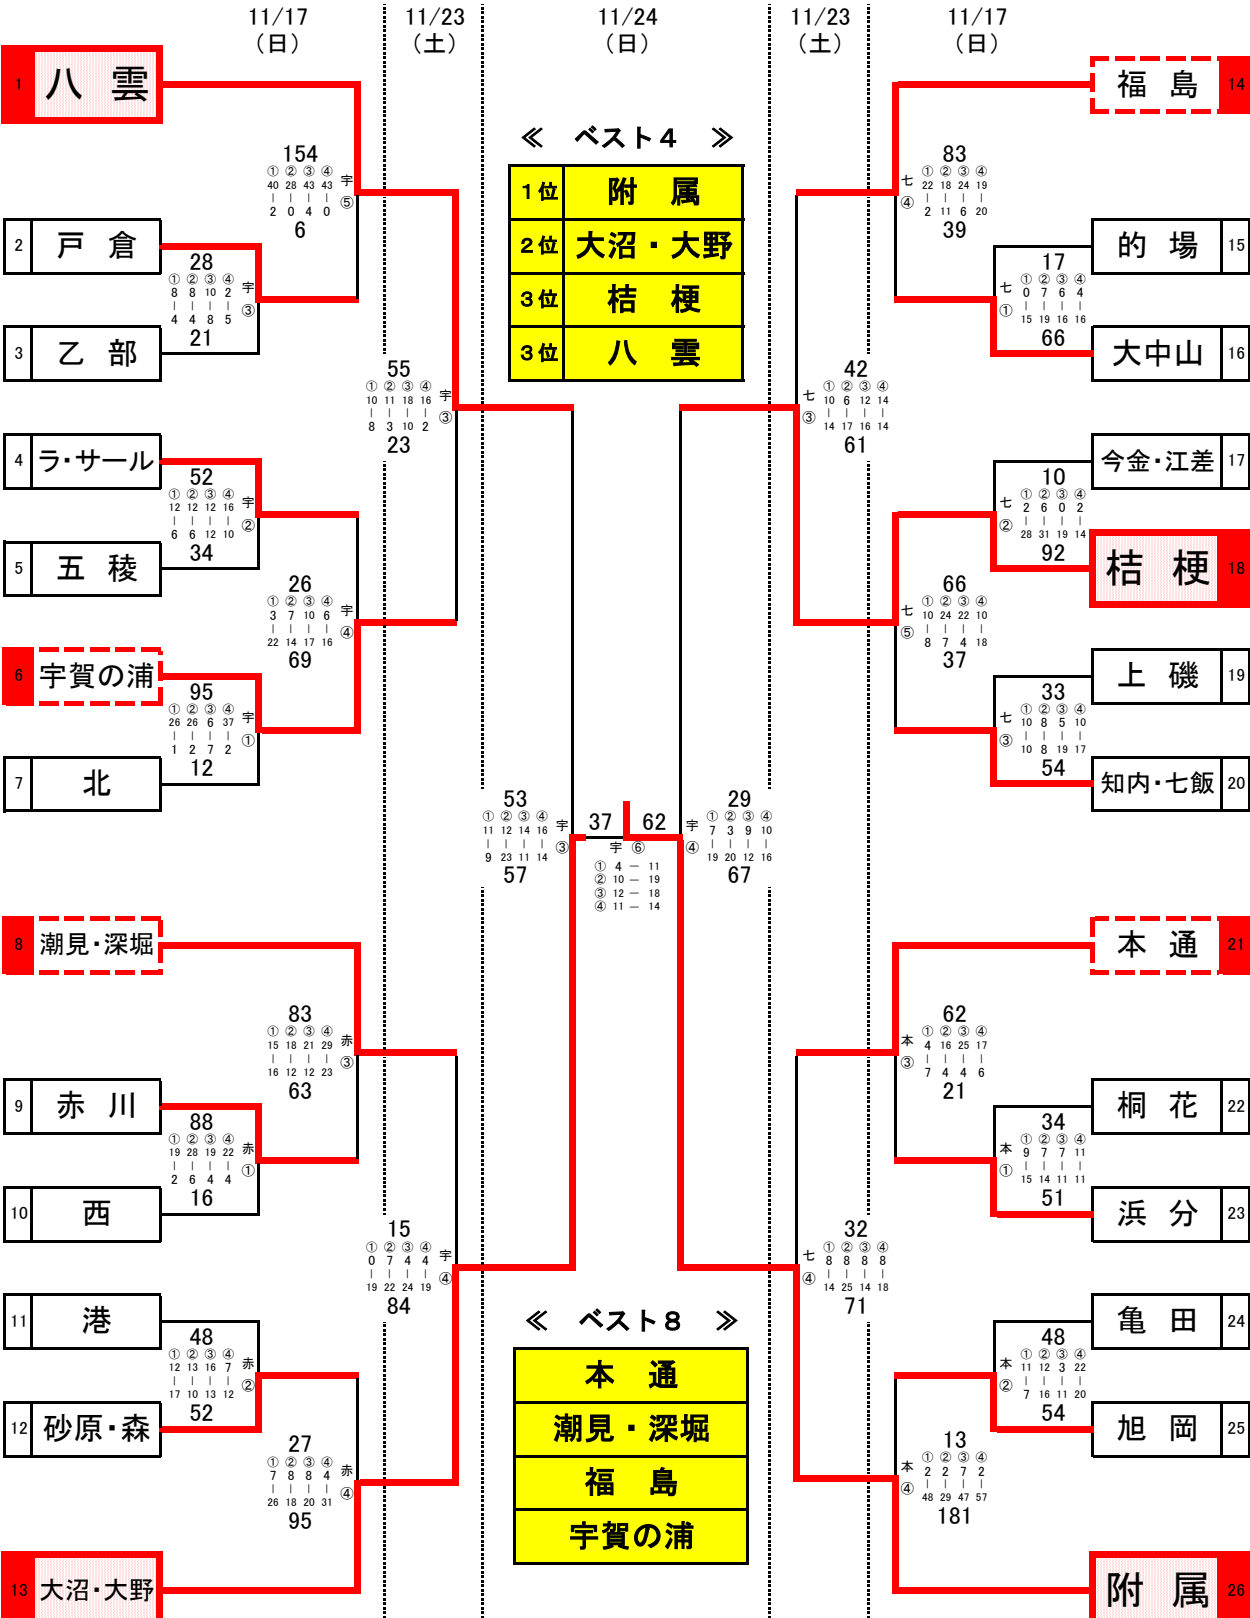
11/17
（日）

11/23
（土）

11/24
（日）

11/23
（土）

11/17
（日）

1 八 雲
2 戸 倉
3 乙 部
4 ラ・サール
5 五 稜
6 宇賀の浦
7 北
8 潮見・深堀
9 赤 川
10 西
11 港
12 砂原・森
13 大沼・大野

14 福 島
15 的 場
16 大中山
17 今金・江差
18 桔 梗
19 上 磯
20 知内・七飯
21 本 通
22 桐 花
23 浜 分
24 亀 田
25 旭 岡
26 附 属

≪ ベスト４ ≫

| 1位 | 附 属 |
|---|---|
| 2位 | 大沼・大野 |
| 3位 | 桔 梗 |
| 3位 | 八 雲 |

≪ ベスト８ ≫

| 本 通 |
|---|
| 潮見・深堀 |
| 福 島 |
| 宇賀の浦 |

154 ① 40-2 ② 28-0 ③ 43-4 ④ 43-0 6 宇⑤
28 ① 8-4 ② 8-4 ③ 10-8 ④ 2-5 21 宇③
55 ① 10-8 ② 11-3 ③ 18-10 ④ 16-2 23 宇③
52 ① 12-6 ② 12-6 ③ 12-12 ④ 16-10 34 宇②
26 ① 3-22 ② 7-14 ③ 10-17 ④ 6-16 69 宇④
95 ① 26-1 ② 26-2 ③ 6-7 ④ 37-2 12 宇①
53 ① 11-9 ② 12-23 ③ 14-11 ④ 16-14 57 宇③
37 62 宇⑥ ① 4 — 11 ② 10 — 19 ③ 12 — 18 ④ 11 — 14
29 ① 7-19 ② 3-20 ③ 9-12 ④ 10-16 67 宇④
83 ① 15-16 ② 18-12 ③ 21-12 ④ 29-23 63 赤③
88 ① 19-2 ② 28-6 ③ 19-4 ④ 22-4 16 赤①
15 ① 0-19 ② 7-22 ③ 4-24 ④ 4-19 84 宇④
48 ① 12-17 ② 13-10 ③ 16-13 ④ 7-12 52 赤②
27 ① 7-26 ② 8-18 ③ 8-20 ④ 4-31 95 赤④

83 ① 22-2 ② 18-11 ③ 24-6 ④ 19-20 39 七④
17 ① 0-15 ② 7-19 ③ 6-16 ④ 4-16 66 七①
42 ① 10-14 ② 6-17 ③ 12-16 ④ 14-14 61 七③
10 ① 2-28 ② 6-31 ③ 0-19 ④ 2-14 92 七②
66 ① 10-8 ② 24-7 ③ 22-4 ④ 10-18 37 七⑤
33 ① 10-10 ② 8-8 ③ 5-19 ④ 10-17 54 七③
62 ① 4-7 ② 16-4 ③ 25-4 ④ 17-6 21 本③
34 ① 9-15 ② 7-14 ③ 7-11 ④ 11-11 51 本①
32 ① 8-14 ② 8-25 ③ 8-14 ④ 8-18 71 七④
48 ① 11-7 ② 12-16 ③ 3-11 ④ 22-20 54 本②
13 ① 2-48 ② 2-29 ③ 7-47 ④ 2-57 181 本④